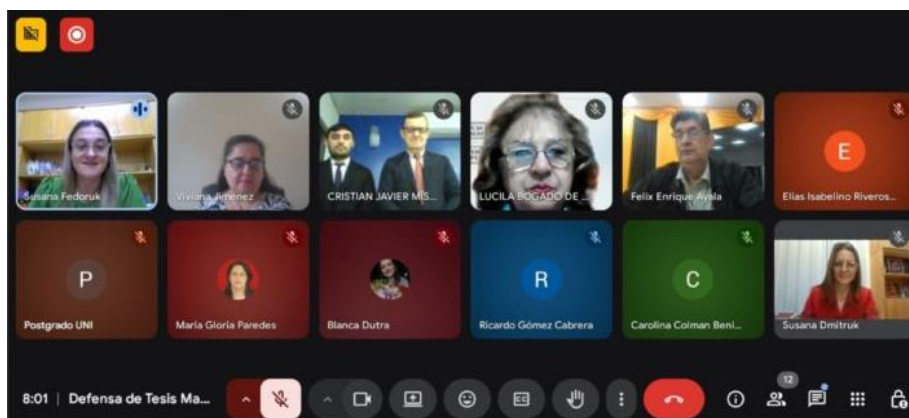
Susana Fedoruk
Viviana Jimenez
CRISTIAN JAVIER MIS...
LUCILA BOGADO DE ...
Felix Enrique Ayala
E
Elias Isabelino Riveros...
P
Postgrado UNI
Maria Gloria Paredes
Blanca Dutra
R
Ricardo Gómez Cabrera
C
Carolina Colman Beni...
Susana Dmitruk
8:01 | Defensa de Tesis Ma...
12